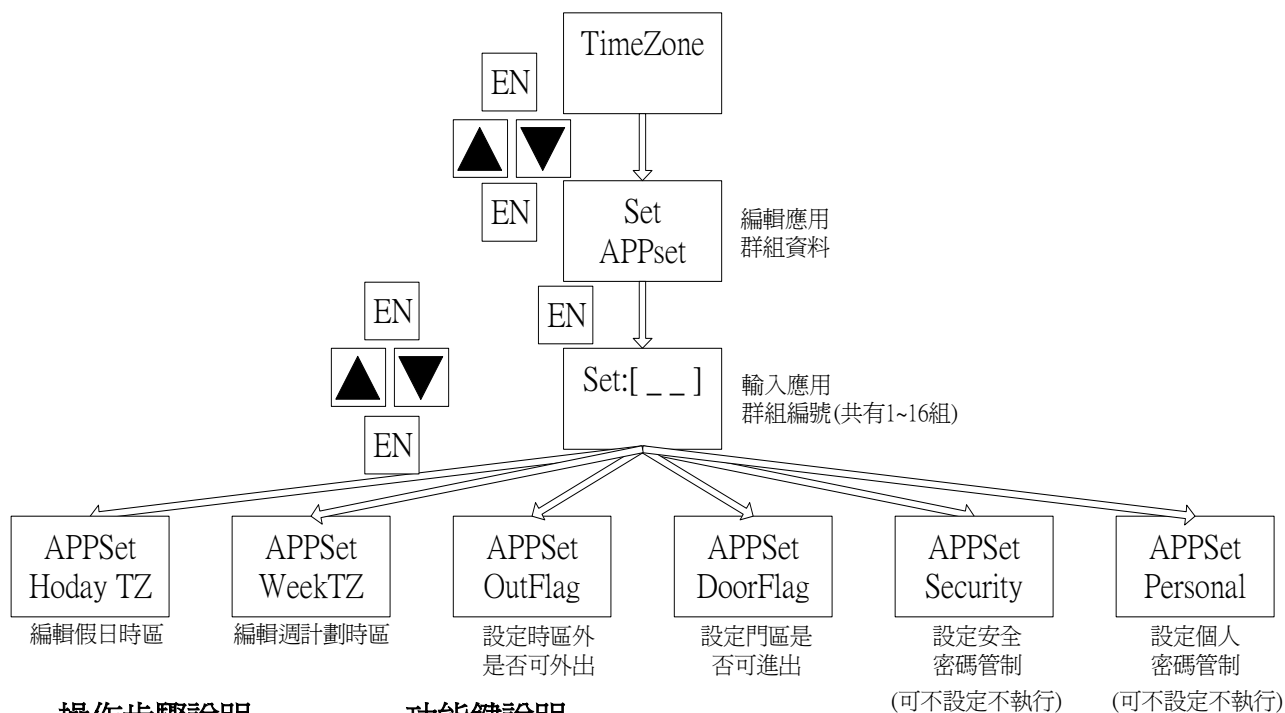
TimeZone

EN

▲ ▼

EN

Set
APPset

編輯應用
群組資料

EN

EN

▲ ▼

EN

Set:[ _ _ ]

輸入應用
群組編號(共有1~16組)

APPSet
Hoday TZ

編輯假日時區

APPSet
WeekTZ

編輯週計劃時區

APPSet
OutFlag

設定時區外
是否可外出

APPSet
DoorFlag

設定門區是
否可進出

APPSet
Security

設定安全
密碼管制
(可不設定不執行)

APPSet
Personal

設定個人
密碼管制
(可不設定不執行)

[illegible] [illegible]